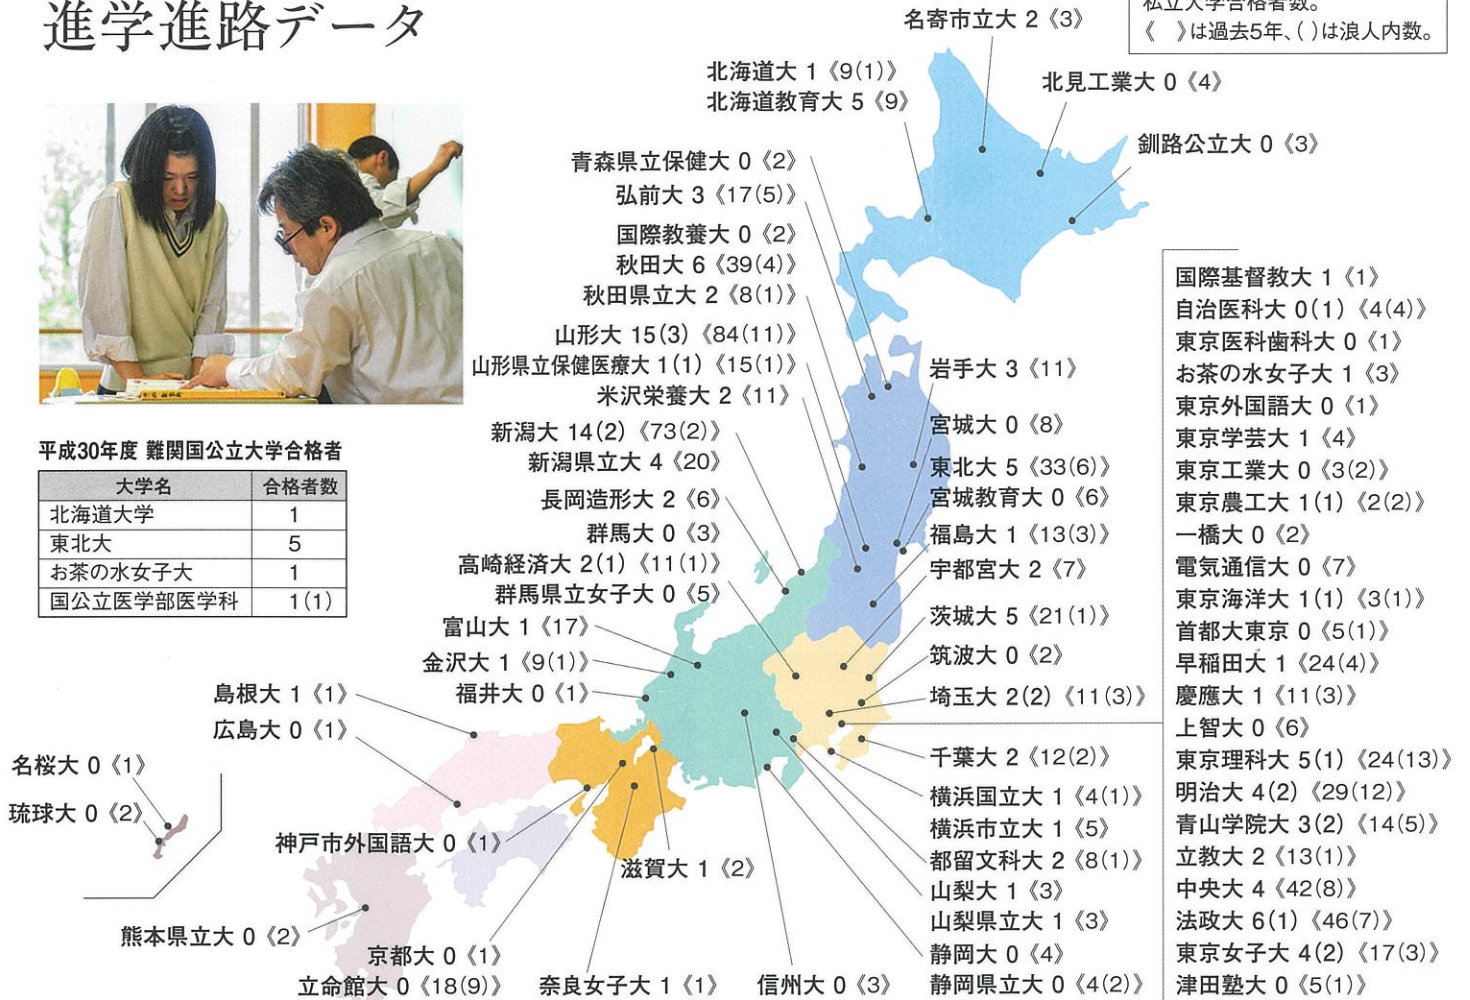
進学進路データ

私立大学合格者数。
《　》は過去5年、( )は浪人内数。

平成30年度 難関国公立大学合格者

| 大学名 | 合格者数 |
|---|---|
| 北海道大学 | 1 |
| 東北大 | 5 |
| お茶の水女子大 | 1 |
| 国公立医学部医学科 | 1(1) |

名寄市立大 2《3》
北海道大 1《9(1)》
北海道教育大 5《9》
北見工業大 0《4》
釧路公立大 0《3》
青森県立保健大 0《2》
弘前大 3《17(5)》
国際教養大 0《2》
秋田大 6《39(4)》
秋田県立大 2《8(1)》
山形大 15(3)《84(11)》
山形県立保健医療大 1(1)《15(1)》
米沢栄養大 2《11》
新潟大 14(2)《73(2)》
新潟県立大 4《20》
長岡造形大 2《6》
群馬大 0《3》
高崎経済大 2(1)《11(1)》
群馬県立女子大 0《5》
富山大 1《17》
金沢大 1《9(1)》
福井大 0《1》
島根大 1《1》
広島大 0《1》
名桜大 0《1》
琉球大 0《2》
神戸市外国語大 0《1》
滋賀大 1《2》
熊本県立大 0《2》
京都大 0《1》
立命館大 0《18(9)》
奈良女子大 1《1》
信州大 0《3》
岩手大 3《11》
宮城大 0《8》
東北大 5《33(6)》
宮城教育大 0《6》
福島大 1《13(3)》
宇都宮大 2《7》
茨城大 5《21(1)》
筑波大 0《2》
埼玉大 2(2)《11(3)》
千葉大 2《12(2)》
横浜国立大 1《4(1)》
横浜市立大 1《5》
都留文科大 2《8(1)》
山梨大 1《3》
山梨県立大 1《3》
静岡大 0《4》
静岡県立大 0《4(2)》

国際基督教大 1《1》
自治医科大 0(1)《4(4)》
東京医科歯科大 0《1》
お茶の水女子大 1《3》
東京外国語大 0《1》
東京学芸大 1《4》
東京工業大 0《3(2)》
東京農工大 1(1)《2(2)》
一橋大 0《2》
電気通信大 0《7》
東京海洋大 1(1)《3(1)》
首都大東京 0《5(1)》
早稲田大 1《24(4)》
慶應大 1《11(3)》
上智大 0《6》
東京理科大 5(1)《24(13)》
明治大 4(2)《29(12)》
青山学院大 3(2)《14(5)》
立教大 2《13(1)》
中央大 4《42(8)》
法政大 6(1)《46(7)》
東京女子大 4(2)《17(3)》
津田塾大 0《5(1)》